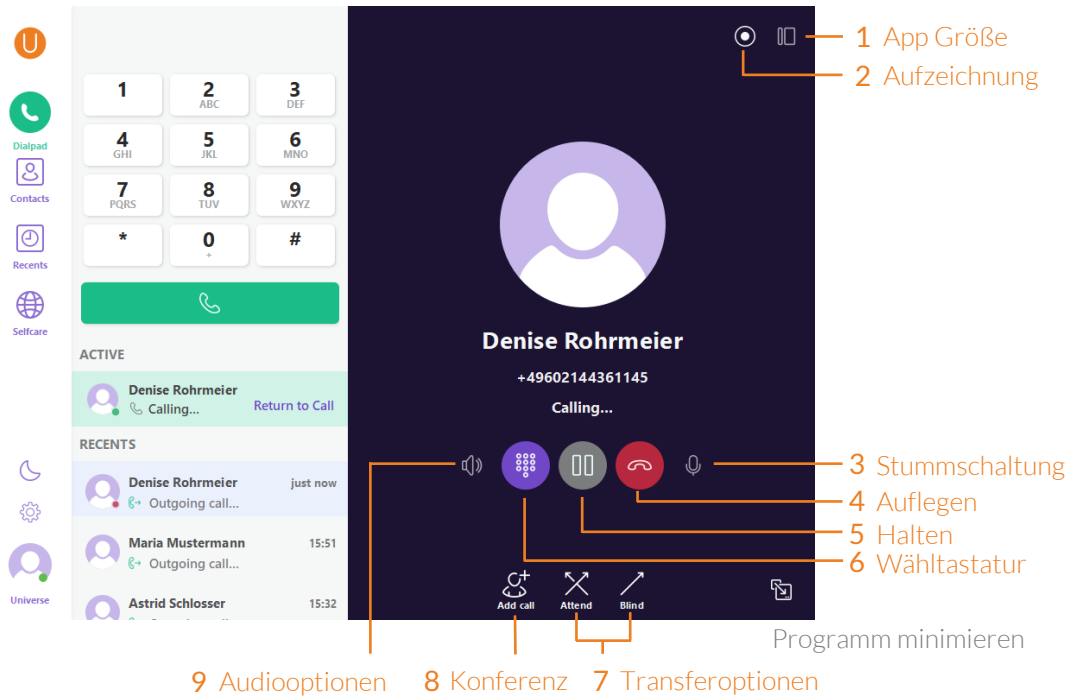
U

Dialpad

Contacts

Recents

Selfcare

Universe

1
2 ABC
3 DEF
4 GHI
5 JKL
6 MNO
7 PQRS
8 TUV
9 WXYZ
*
0 +
#

ACTIVE

Denise Rohrmeier
Calling...
Return to Call

RECENTS

Denise Rohrmeier just now
Outgoing call...

Maria Mustermann 15:51
Outgoing call...

Astrid Schlosser 15:32

Denise Rohrmeier

+49602144361145

Calling...

Add call
Attend
Blind

1 App Größe
2 Aufzeichnung
3 Stummschaltung
4 Auflegen
5 Halten
6 Wähltastatur
Programm minimieren
9 Audiooptionen
8 Konferenz
7 Transferoptionen